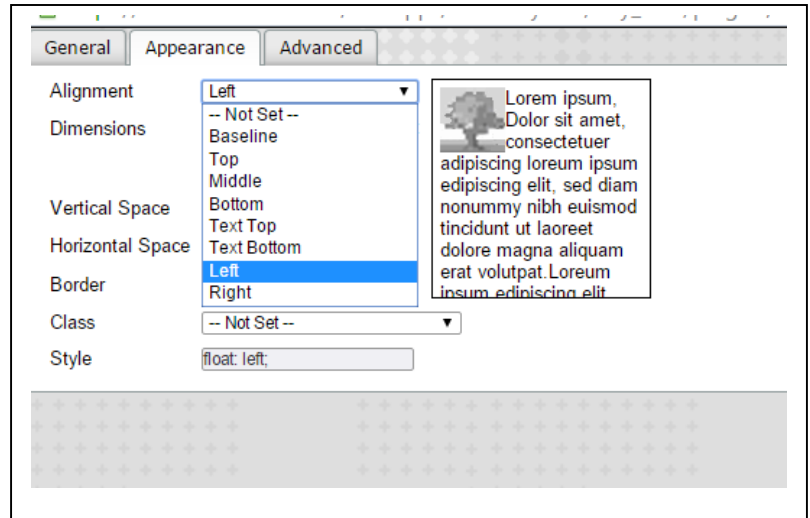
General Appearance Advanced

Alignment Left ▼

-- Not Set --
Baseline
Top
Middle
Bottom
Text Top
Text Bottom
Left
Right

Dimensions

Vertical Space

Horizontal Space

Border

Class -- Not Set -- ▼

Style float: left;

Lorem ipsum, Dolor sit amet, consectetuer adipiscing loreum ipsum edipiscing elit, sed diam nonummy nibh euismod tincidunt ut laoreet dolore magna aliquam erat volutpat.Loreum ipsum edipiscing elit